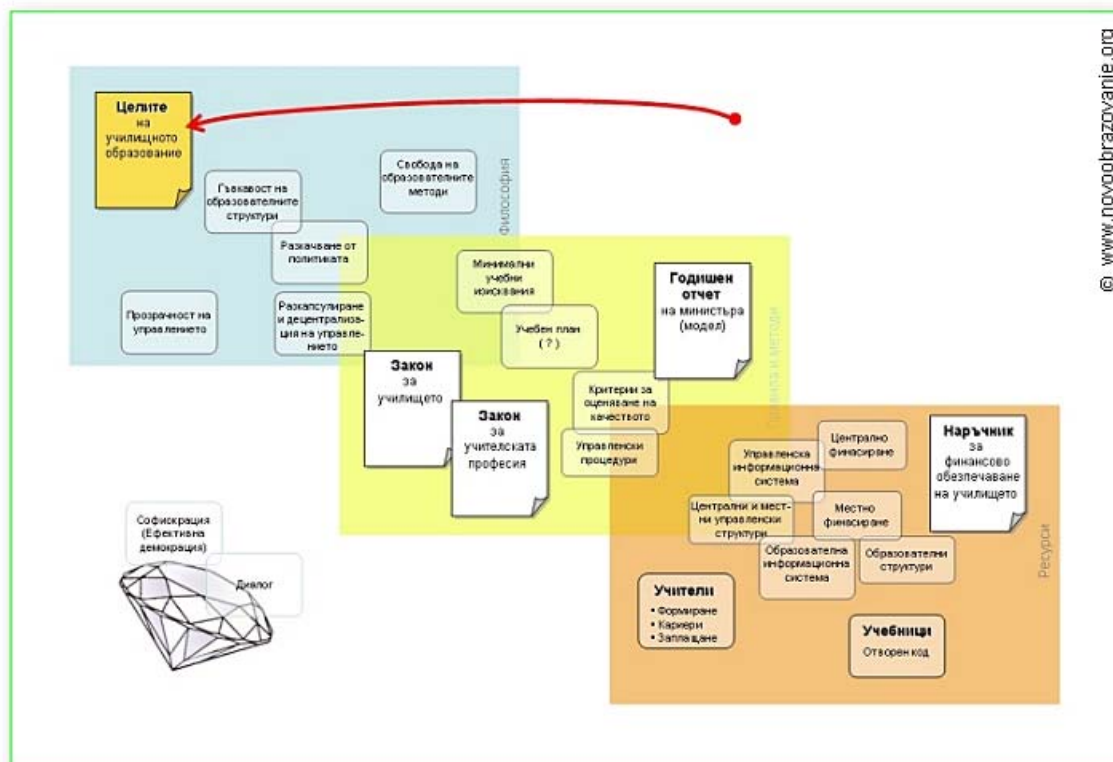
Целите на училищното образование

Свобода на образователните методи

Гъвкавост на образователните структури

Разкачване от политиката

Философия

Прозрачност на управлението

Разкапсулиране и децентрализация на управлението

Минимални учебни изисквания

Годишен отчет на министъра (модел)

Учебен план (?)

Закон за училището

Критерии за оценяване на качеството

Правила и методи

Закон за учителската професия

Управленски процедури

Наръчник за финансово обезпечаване на училището

Централно финасиране

Управленска информационна система

Централни и местни управленски структури

Местно финасиране

Образователна информационна система

Образователни структури

Ресурси

Учители
• Формиране
• Кариери
• Заплащане

Учебници
Отворен код

Софискрация (Ефективна демокрация)

Диалог

© www.novoobrazovanie.org